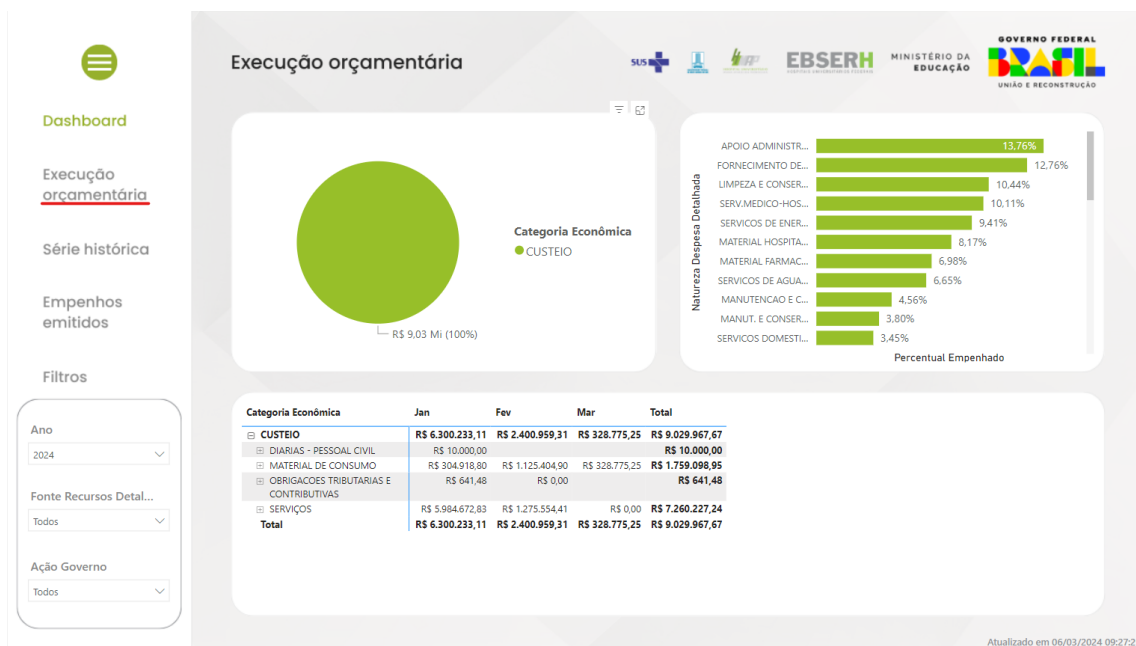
Dashboard

Execução orçamentária

Série histórica

Empenhos emitidos

Filtros

Ano
2024

Fonte Recursos Detal...
Todos

Ação Governo
Todos

Execução orçamentária

SUS

EBSERH

MINISTÉRIO DA EDUCAÇÃO

GOVERNO FEDERAL
BRASIL
UNIÃO E RECONSTRUÇÃO

Categoria Econômica
CUSTEIO

R$ 9,03 Mi (100%)

Natureza Despesa Detalhada

APOIO ADMINISTR... 13,76%
FORNECIMENTO DE... 12,76%
LIMPEZA E CONSER... 10,44%
SERV.MEDICO-HOS... 10,11%
SERVICOS DE ENER... 9,41%
MATERIAL HOSPITA... 8,17%
MATERIAL FARMAC... 6,98%
SERVICOS DE AGUA... 6,65%
MANUTENCAO E C... 4,56%
MANUT. E CONSER... 3,80%
SERVICOS DOMESTI... 3,45%

Percentual Empenhado

| Categoria Econômica | Jan | Fev | Mar | Total |
|---|---|---|---|---|
| ⊟ CUSTEIO | R$ 6.300.233,11 | R$ 2.400.959,31 | R$ 328.775,25 | R$ 9.029.967,67 |
| ⊞ DIARIAS - PESSOAL CIVIL | R$ 10.000,00 | | | R$ 10.000,00 |
| ⊞ MATERIAL DE CONSUMO | R$ 304.918,80 | R$ 1.125.404,90 | R$ 328.775,25 | R$ 1.759.098,95 |
| ⊞ OBRIGACOES TRIBUTARIAS E CONTRIBUTIVAS | R$ 641,48 | R$ 0,00 | | R$ 641,48 |
| ⊞ SERVIÇOS | R$ 5.984.672,83 | R$ 1.275.554,41 | R$ 0,00 | R$ 7.260.227,24 |
| Total | R$ 6.300.233,11 | R$ 2.400.959,31 | R$ 328.775,25 | R$ 9.029.967,67 |

Atualizado em 06/03/2024 09:27:2